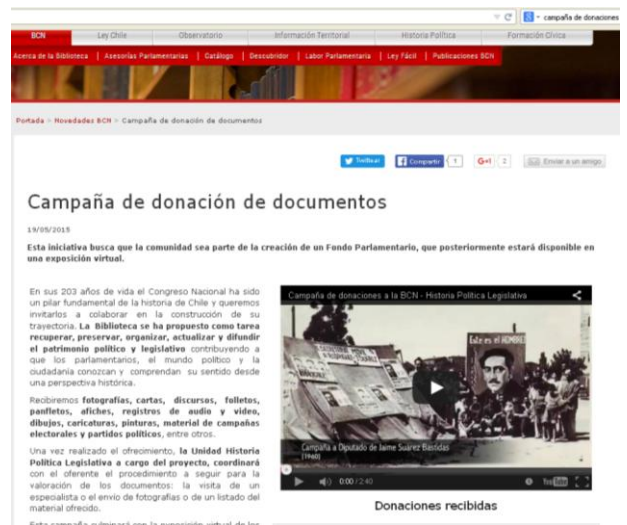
campaña de donaciones

BCN | Ley Chile | Observatorio | Información Territorial | Historia Política | Formación Cívica

Acerca de la Biblioteca | Asesorías Parlamentarias | Catálogo | Descubridor | Labor Parlamentaria | Ley Fácil | Publicaciones BCN

Portada > Novedades BCN > Campaña de donación de documentos

Twittear | Compartir 1 | G+1 2 | Enviar a un amigo

Campaña de donación de documentos

19/05/2015

Esta iniciativa busca que la comunidad sea parte de la creación de un Fondo Parlamentario, que posteriormente estará disponible en una exposición virtual.

En sus 203 años de vida el Congreso Nacional ha sido un pilar fundamental de la historia de Chile y queremos invitarlos a colaborar en la construcción de su trayectoria. La Biblioteca se ha propuesto como tarea recuperar, preservar, organizar, actualizar y difundir el patrimonio político y legislativo contribuyendo a que los parlamentarios, el mundo político y la ciudadanía conozcan y comprendan su sentido desde una perspectiva histórica.

Recibiremos fotografías, cartas, discursos, folletos, panfletos, afiches, registros de audio y video, dibujos, caricaturas, pinturas, material de campañas electorales y partidos políticos, entre otros.

Una vez realizado el ofrecimiento, la Unidad Historia Política Legislativa a cargo del proyecto, coordinará con el oferente el procedimiento a seguir para la valoración de los documentos: la visita de un especialista o el envío de fotografías o de un listado del material ofrecido.

Esta campaña culminará con la exposición virtual de los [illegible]

Campaña de donaciones a la BCN - Historia Política Legislativa

Este es el HOMBRE

Campaña a Diputado de Jaime Suárez Bastidas (1960)

0:00 / 2:40

YouTube

Donaciones recibidas